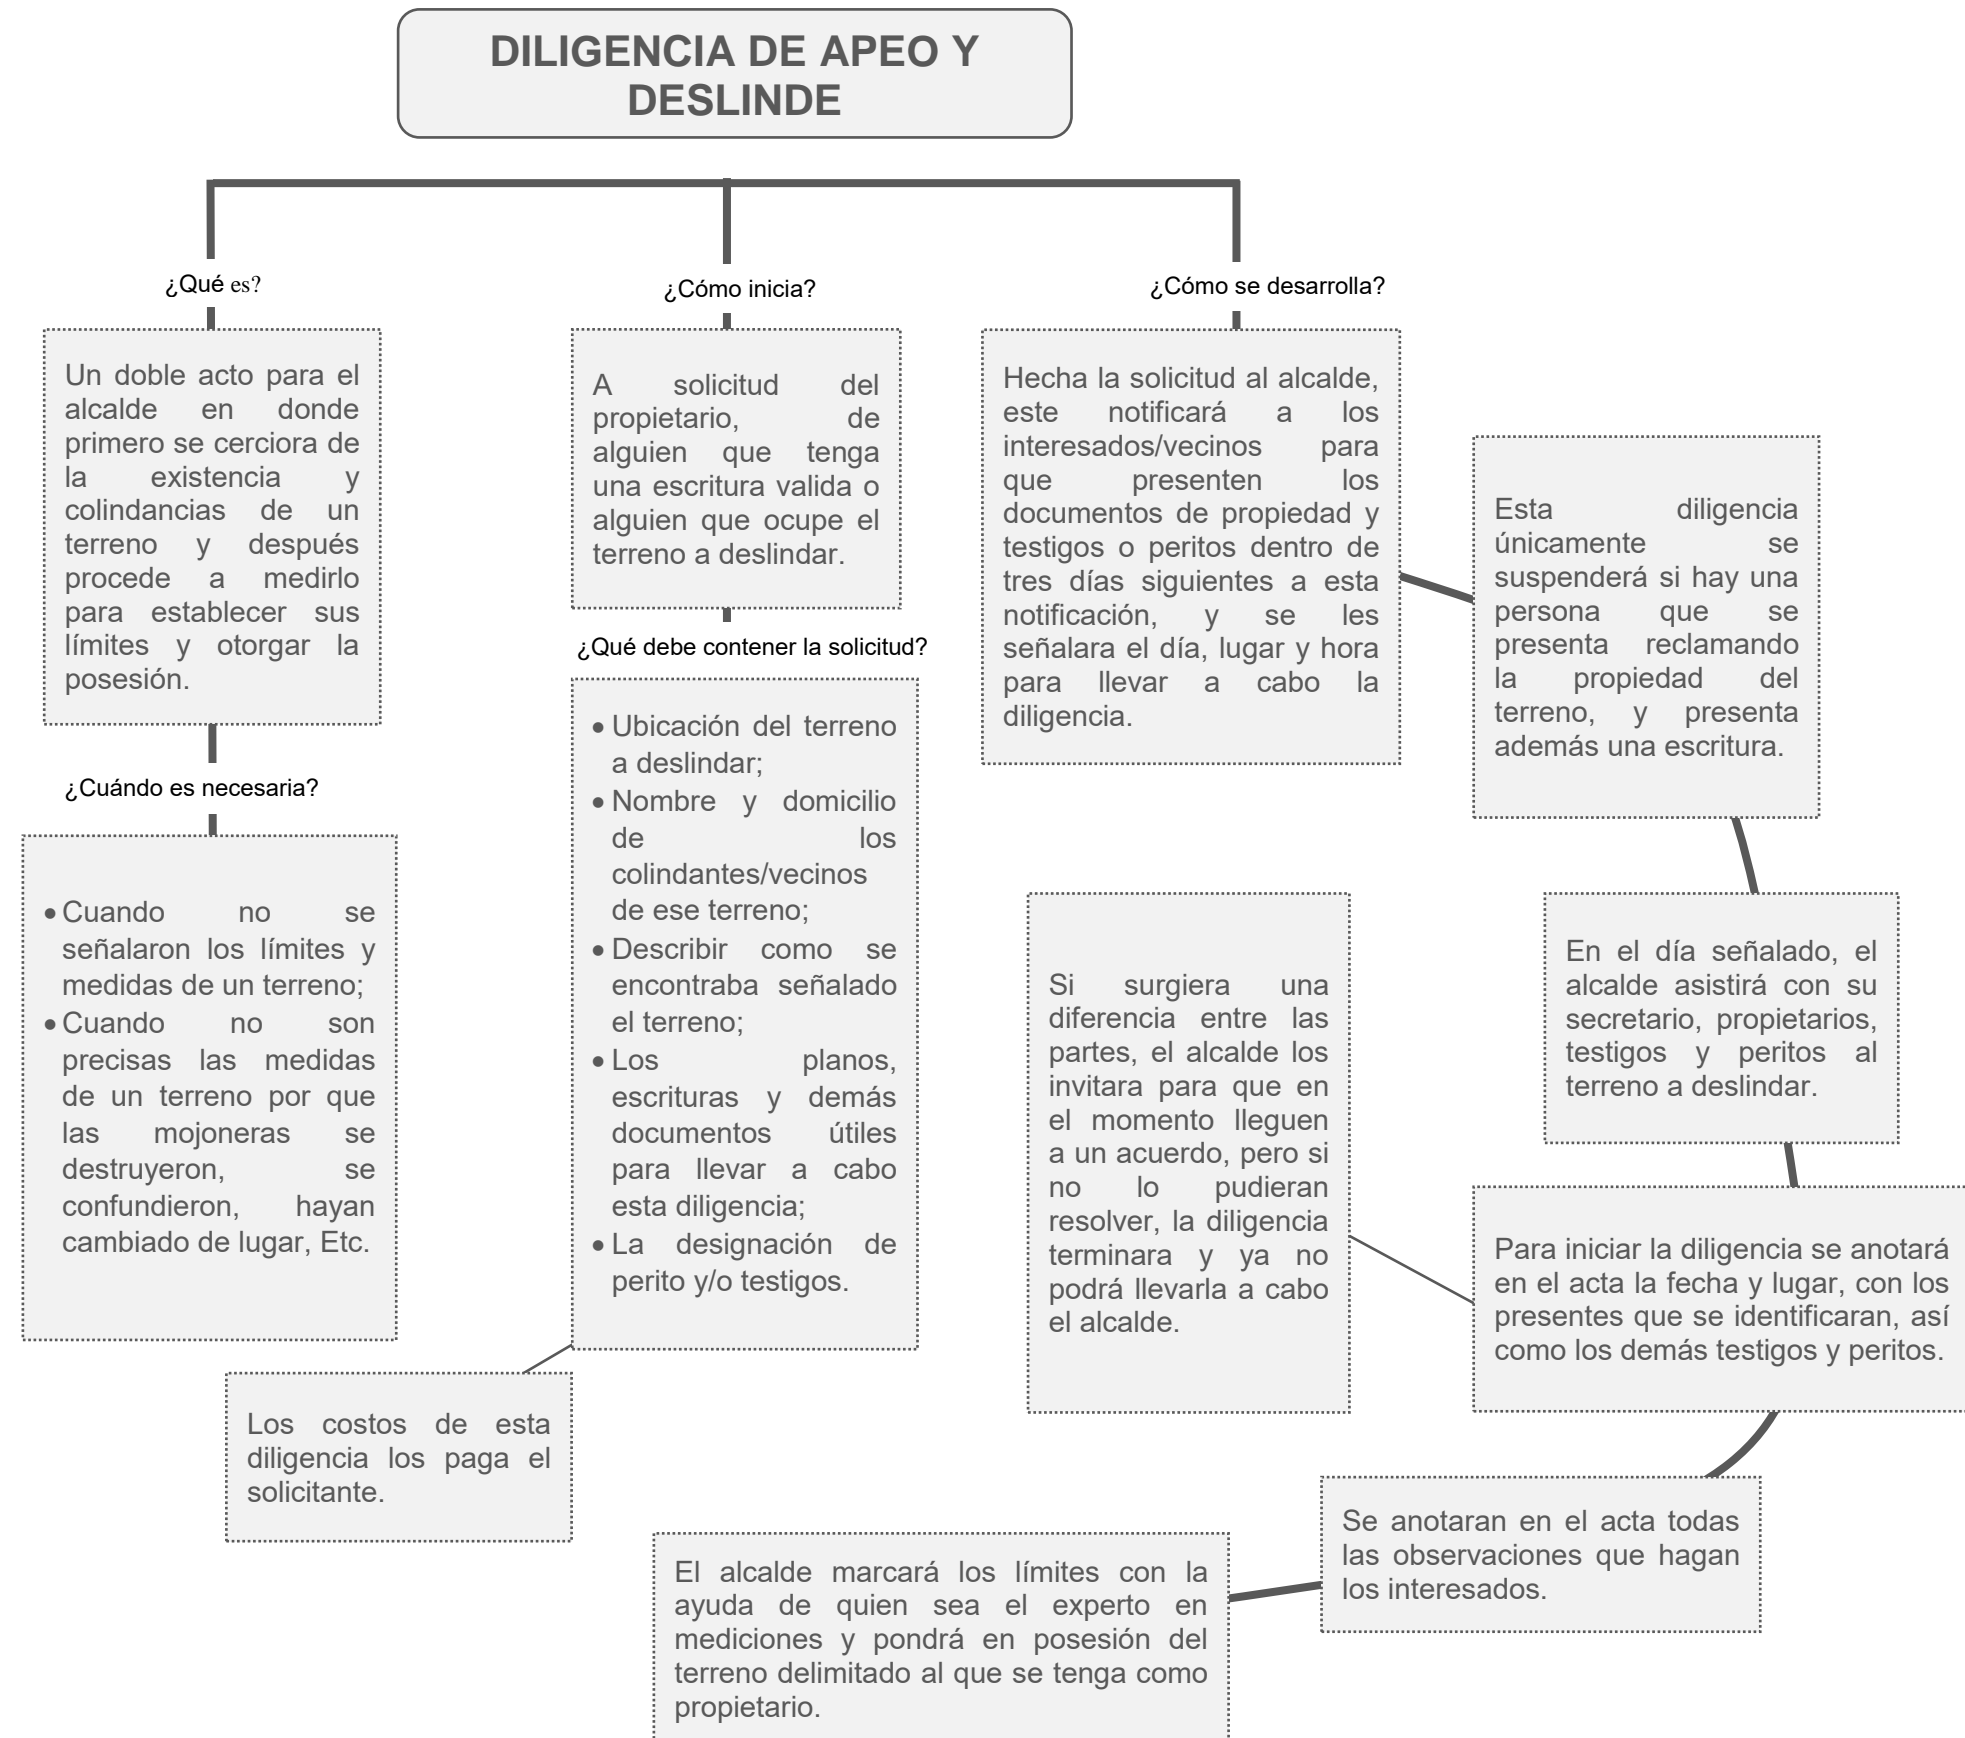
DILIGENCIA DE APEO Y DESLINDE

¿Qué es?

Un doble acto para el alcalde en donde primero se cerciora de la existencia y colindancias de un terreno y después procede a medirlo para establecer sus límites y otorgar la posesión.

¿Cuándo es necesaria?

- Cuando no se señalaron los límites y medidas de un terreno;
- Cuando no son precisas las medidas de un terreno por que las mojoneras se destruyeron, se confundieron, hayan cambiado de lugar, Etc.

¿Cómo inicia?

A solicitud del propietario, de alguien que tenga una escritura valida o alguien que ocupe el terreno a deslindar.

¿Qué debe contener la solicitud?

- Ubicación del terreno a deslindar;
- Nombre y domicilio de los colindantes/vecinos de ese terreno;
- Describir como se encontraba señalado el terreno;
- Los planos, escrituras y demás documentos útiles para llevar a cabo esta diligencia;
- La designación de perito y/o testigos.

Los costos de esta diligencia los paga el solicitante.

¿Cómo se desarrolla?

Hecha la solicitud al alcalde, este notificará a los interesados/vecinos para que presenten los documentos de propiedad y testigos o peritos dentro de tres días siguientes a esta notificación, y se les señalara el día, lugar y hora para llevar a cabo la diligencia.

Esta diligencia únicamente se suspenderá si hay una persona que se presenta reclamando la propiedad del terreno, y presenta además una escritura.

En el día señalado, el alcalde asistirá con su secretario, propietarios, testigos y peritos al terreno a deslindar.

Para iniciar la diligencia se anotará en el acta la fecha y lugar, con los presentes que se identificaran, así como los demás testigos y peritos.

Si surgiera una diferencia entre las partes, el alcalde los invitara para que en el momento lleguen a un acuerdo, pero si no lo pudieran resolver, la diligencia terminara y ya no podrá llevarla a cabo el alcalde.

Se anotaran en el acta todas las observaciones que hagan los interesados.

El alcalde marcará los límites con la ayuda de quien sea el experto en mediciones y pondrá en posesión del terreno delimitado al que se tenga como propietario.